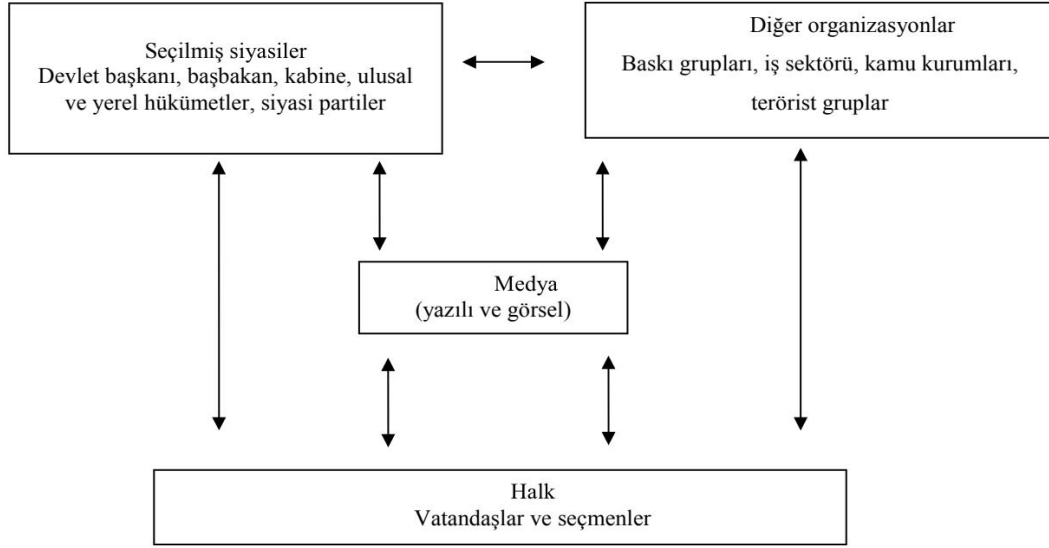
Seçilmiş siyasiler
Devlet başkanı, başbakan, kabine, ulusal ve yerel hükümetler, siyasi partiler

Diğer organizasyonlar
Baskı grupları, iş sektörü, kamu kurumları, terörist gruplar

Medya
(yazılı ve görsel)

Halk
Vatandaşlar ve seçmenler